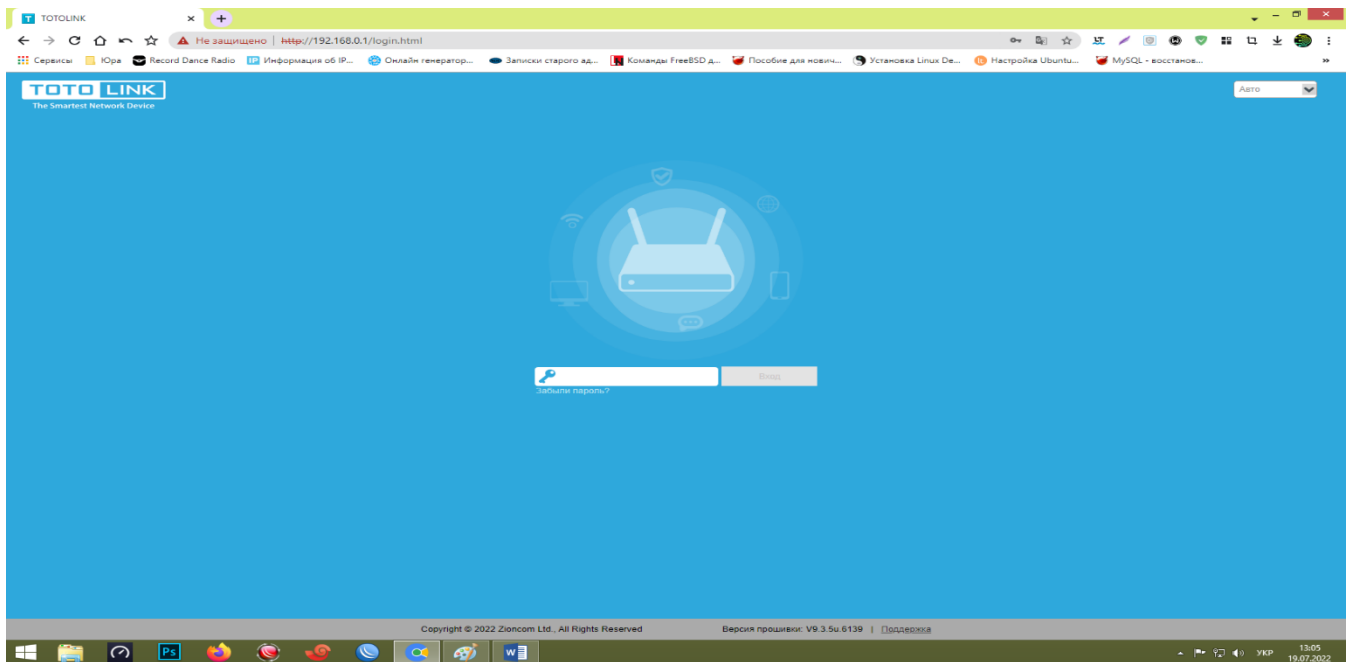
TOTOLINK ×

Не защищено | http://192.168.0.1/login.html

Сервисы Юра Record Dance Radio Информация об IP... Онлайн генератор... Записки старого ад... Команды FreeBSD д... Пособие для нович... Установка Linux De... Настройка Ubuntu... MySQL - восстанов...

TOTO LINK
The Smartest Network Device

Авто

Вход
Забыли пароль?

Copyright © 2022 Zioncom Ltd., All Rights Reserved Версия прошивки: V9.3.5u.6139 | Поддержка

УКР 13:05 19.07.2022